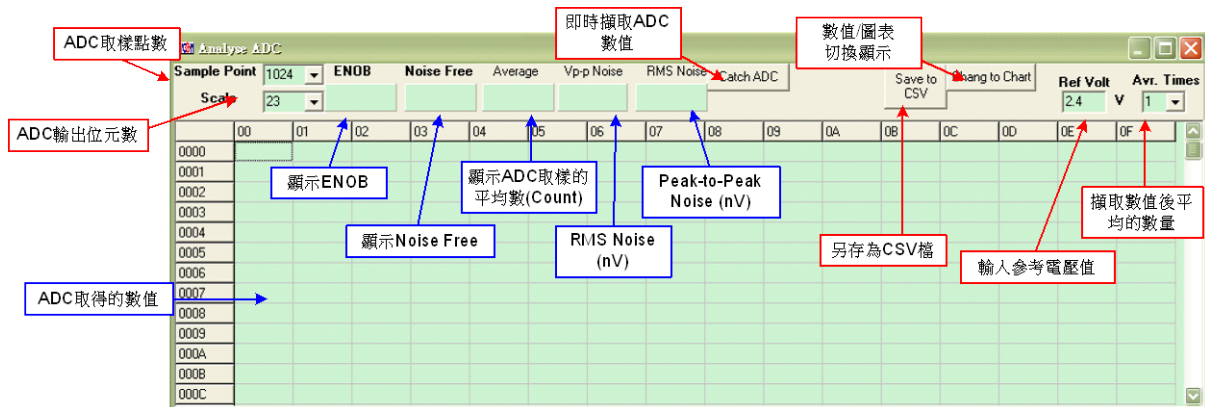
ADC取樣點數

即時擷取ADC數值

數值/圖表切換顯示

Analyse ADC

Sample Point 1024 ENOB Noise Free Average Vp-p Noise RMS Noise Catch ADC Save to CSV Chang to Chart Ref Volt 2.4 V Avr. Times 1

Scale 23

ADC輸出位元數

| | 00 | 01 | 02 | 03 | 04 | 05 | 06 | 07 | 08 | 09 | 0A | 0B | 0C | 0D | 0E | 0F |
|---|---|---|---|---|---|---|---|---|---|---|---|---|---|---|---|---|
| 0000 | | | | | | | | | | | | | | | | |
| 0001 | | | | | | | | | | | | | | | | |
| 0002 | | | | | | | | | | | | | | | | |
| 0003 | | | | | | | | | | | | | | | | |
| 0004 | | | | | | | | | | | | | | | | |
| 0005 | | | | | | | | | | | | | | | | |
| 0006 | | | | | | | | | | | | | | | | |
| 0007 | | | | | | | | | | | | | | | | |
| 0008 | | | | | | | | | | | | | | | | |
| 0009 | | | | | | | | | | | | | | | | |
| 000A | | | | | | | | | | | | | | | | |
| 000B | | | | | | | | | | | | | | | | |
| 000C | | | | | | | | | | | | | | | | |

顯示ENOB

顯示ADC取樣的平均數(Count)

Peak-to-Peak Noise (nV)

顯示Noise Free

RMS Noise (nV)

另存為CSV檔

輸入參考電壓值

擷取數值後平均的數量

ADC取得的數值